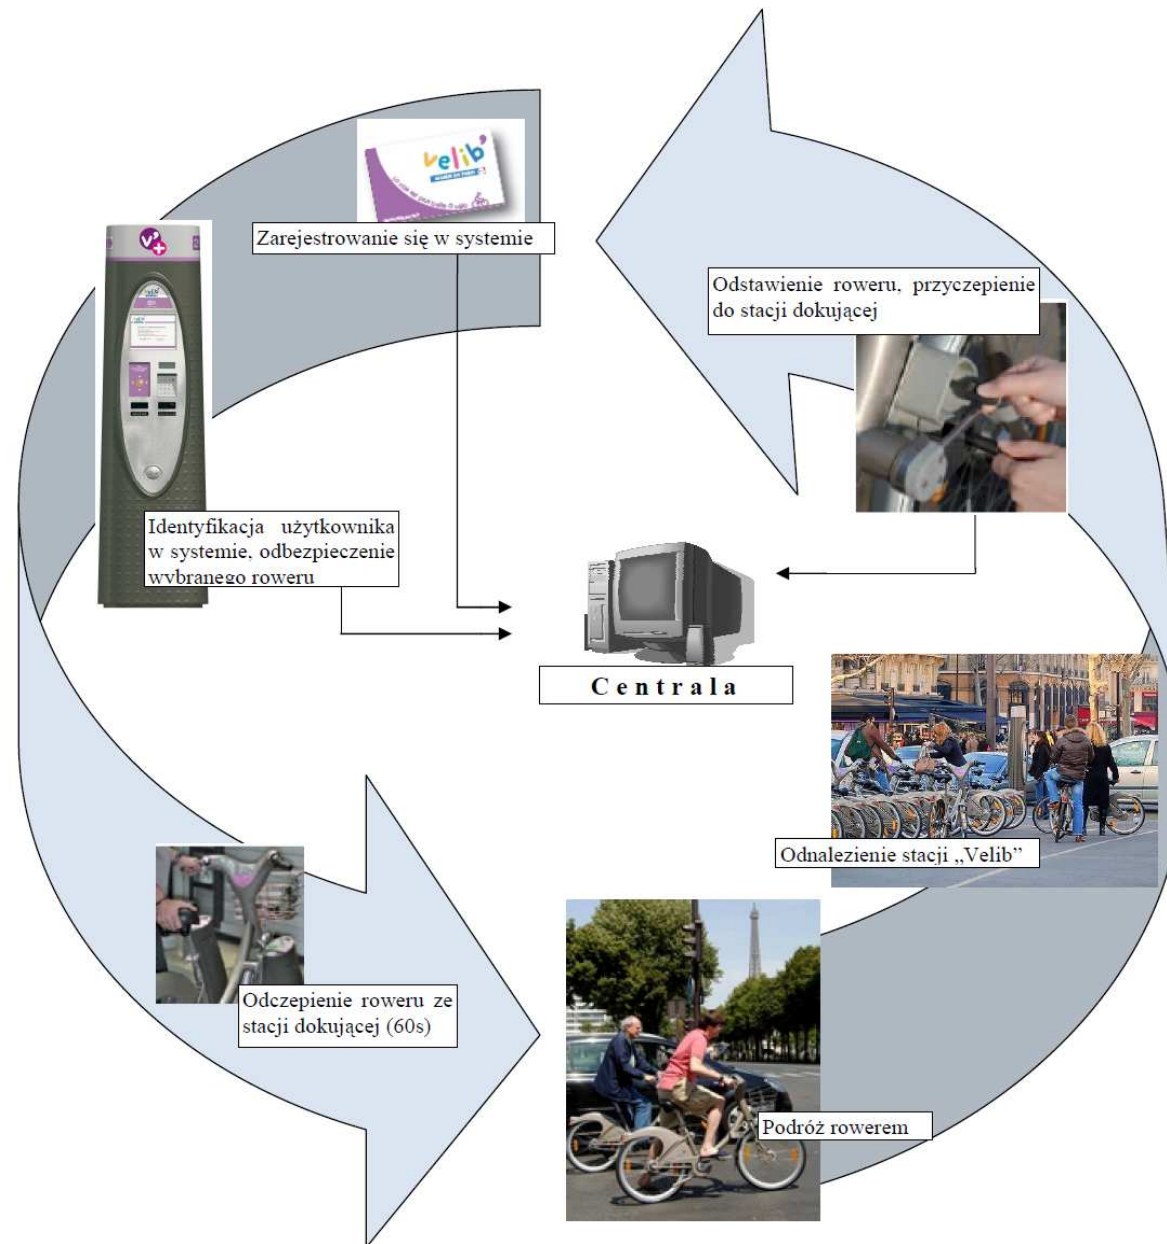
velib'

Zarejestrowanie się w systemie

Odstawienie roweru, przyczepienie do stacji dokującej

Identyfikacja użytkownika w systemie, odbezpieczenie wybranego roweru

C e n t r a l a

Odnalezienie stacji „Velib"

Odczepienie roweru ze stacji dokującej (60s)

Podróż rowerem